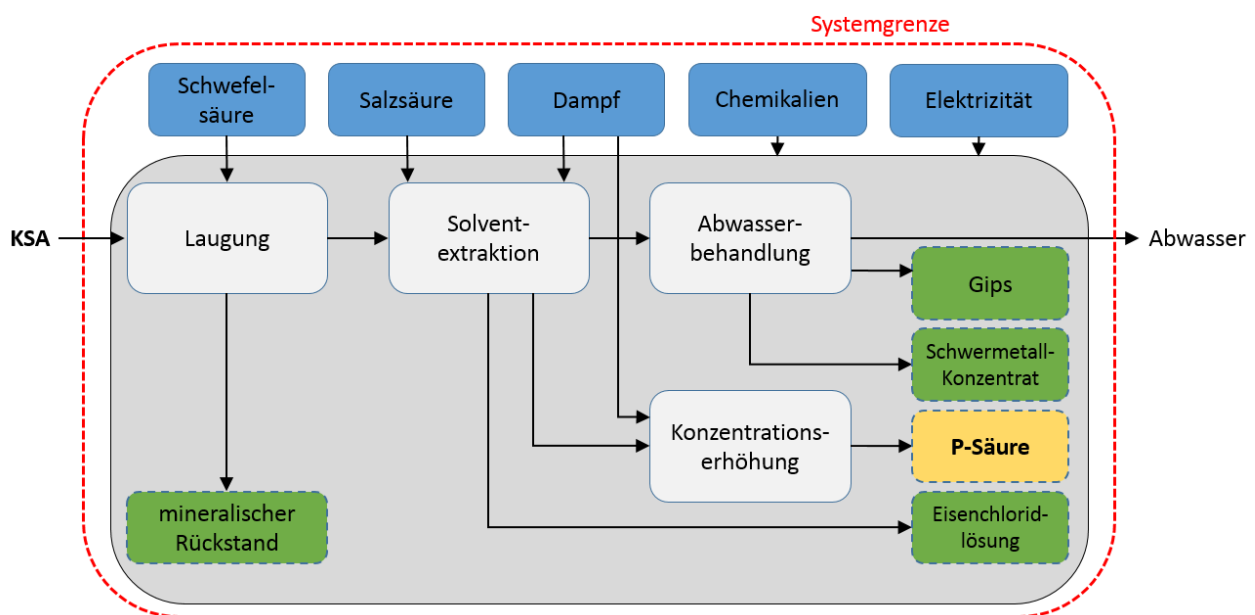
Systemgrenze

Schwefelsäure

Salzsäure

Dampf

Chemikalien

Elektrizität

KSA

Laugung

Solventextraktion

Abwasserbehandlung

Abwasser

Gips

Schwermetall-Konzentrat

Konzentrationserhöhung

P-Säure

mineralischer Rückstand

Eisenchloridlösung